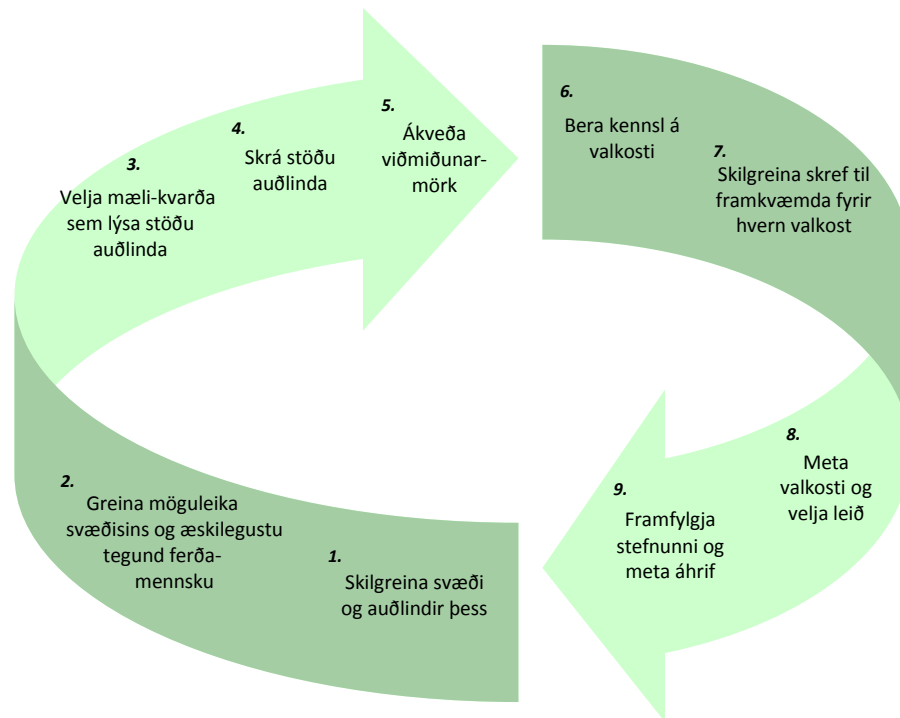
1.
Skilgreina svæði og auðlindir þess

2.
Greina möguleika svæðisins og æskilegustu tegund ferðamennsku

3.
Velja mæli-kvarða sem lýsa stöðu auðlinda

4.
Skrá stöðu auðlinda

5.
Ákveða viðmiðunarmörk

6.
Bera kennsl á valkosti

7.
Skilgreina skref til framkvæmda fyrir hvern valkost

8.
Meta valkosti og velja leið

9.
Framfylgja stefnunni og meta áhrif